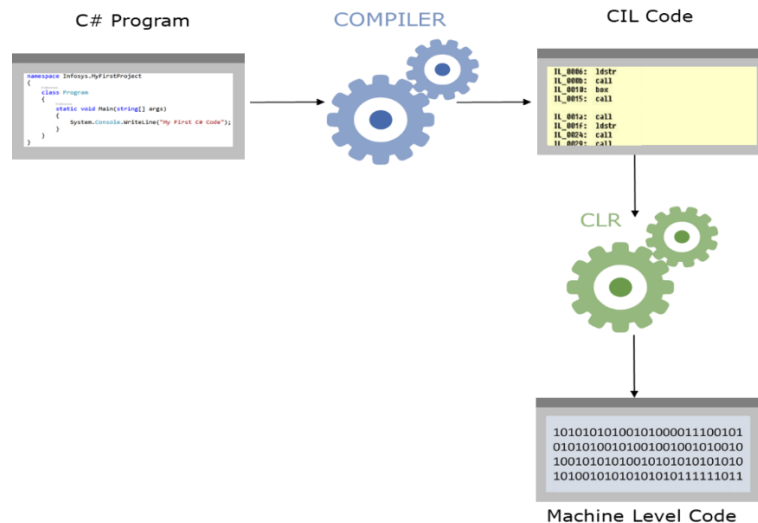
C# Program

namespace Infosys.MyFirstProject
{
class Program
{
static void Main(string[] args)
{
System.Console.WriteLine("My First C# Code");
}
}
}

COMPILER

CIL Code

IL_0006: ldstr
IL_000b: call
IL_0010: box
IL_0015: call

IL_001a: call
IL_001f: ldstr
IL_0024: call
IL_0029: call

CLR

10101010100101000011100101
01010100101001001001010010
10010101010010101010101010
10100101010101010111111011

Machine Level Code